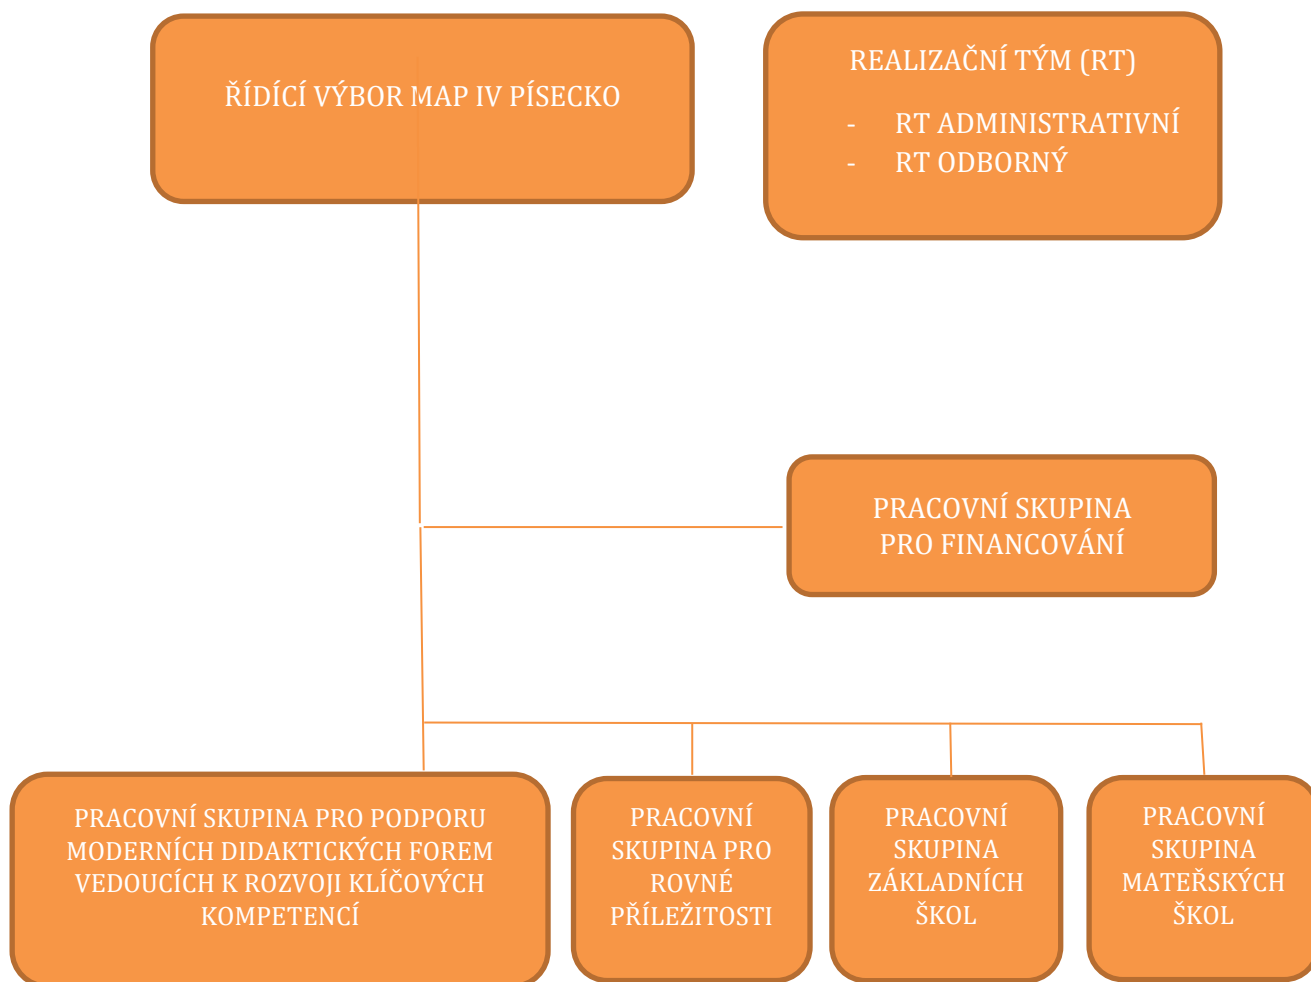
ŘÍDÍCÍ VÝBOR MAP IV PÍSECKO

REALIZAČNÍ TÝM (RT)

- RT ADMINISTRATIVNÍ
- RT ODBORNÝ

PRACOVNÍ SKUPINA PRO FINANCOVÁNÍ

PRACOVNÍ SKUPINA PRO PODPORU MODERNÍCH DIDAKTICKÝCH FOREM VEDOUCÍCH K ROZVOJI KLÍČOVÝCH KOMPETENCÍ

PRACOVNÍ SKUPINA PRO ROVNÉ PŘÍLEŽITOSTI

PRACOVNÍ SKUPINA ZÁKLADNÍCH ŠKOL

PRACOVNÍ SKUPINA MATEŘSKÝCH ŠKOL